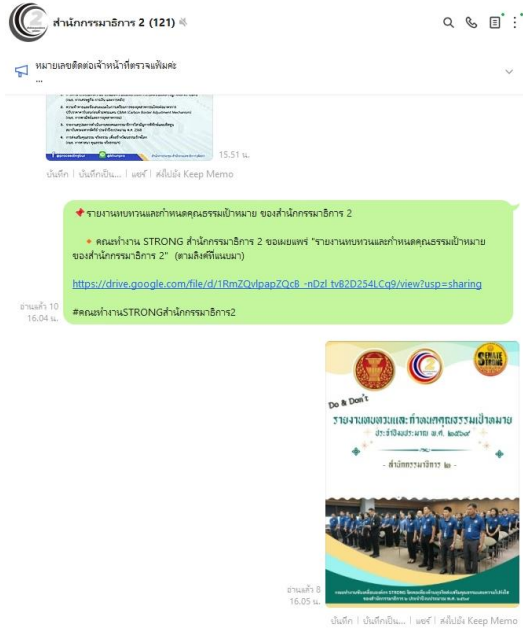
สำนักกรรมาธิการ 2 (121)

หมายเลขติดต่อเจ้าหน้าที่ตรวจแฟ้มค่ะ
...

15.51 น.

บันทึก | บันทึกเป็น... | แชร์ | ส่งไปยัง Keep Memo

📌 รายงานทบทวนและกำหนดคุณธรรมเป้าหมาย ของสำนักกรรมาธิการ 2

🔸 คณะทำงาน STRONG สำนักกรรมาธิการ 2 ขอเผยแพร่ "รายงานทบทวนและกำหนดคุณธรรมเป้าหมาย ของสำนักกรรมาธิการ 2" (ตามลิงค์ที่แนบมา)

https://drive.google.com/file/d/1RmZQvlpapZQcB_-nDzl_tvB2D254LCq9/view?usp=sharing

#คณะทำงานSTRONGสำนักกรรมาธิการ2

อ่านแล้ว 10
16.04 น.

Do & Don't
รายงานทบทวนและกำหนดคุณธรรมเป้าหมาย
ประจำปีงบประมาณ พ.ศ. ๒๕๖๙
- สำนักกรรมาธิการ ๒ -

อ่านแล้ว 8
16.05 น.

บันทึก | บันทึกเป็น... | แชร์ | ส่งไปยัง Keep Memo